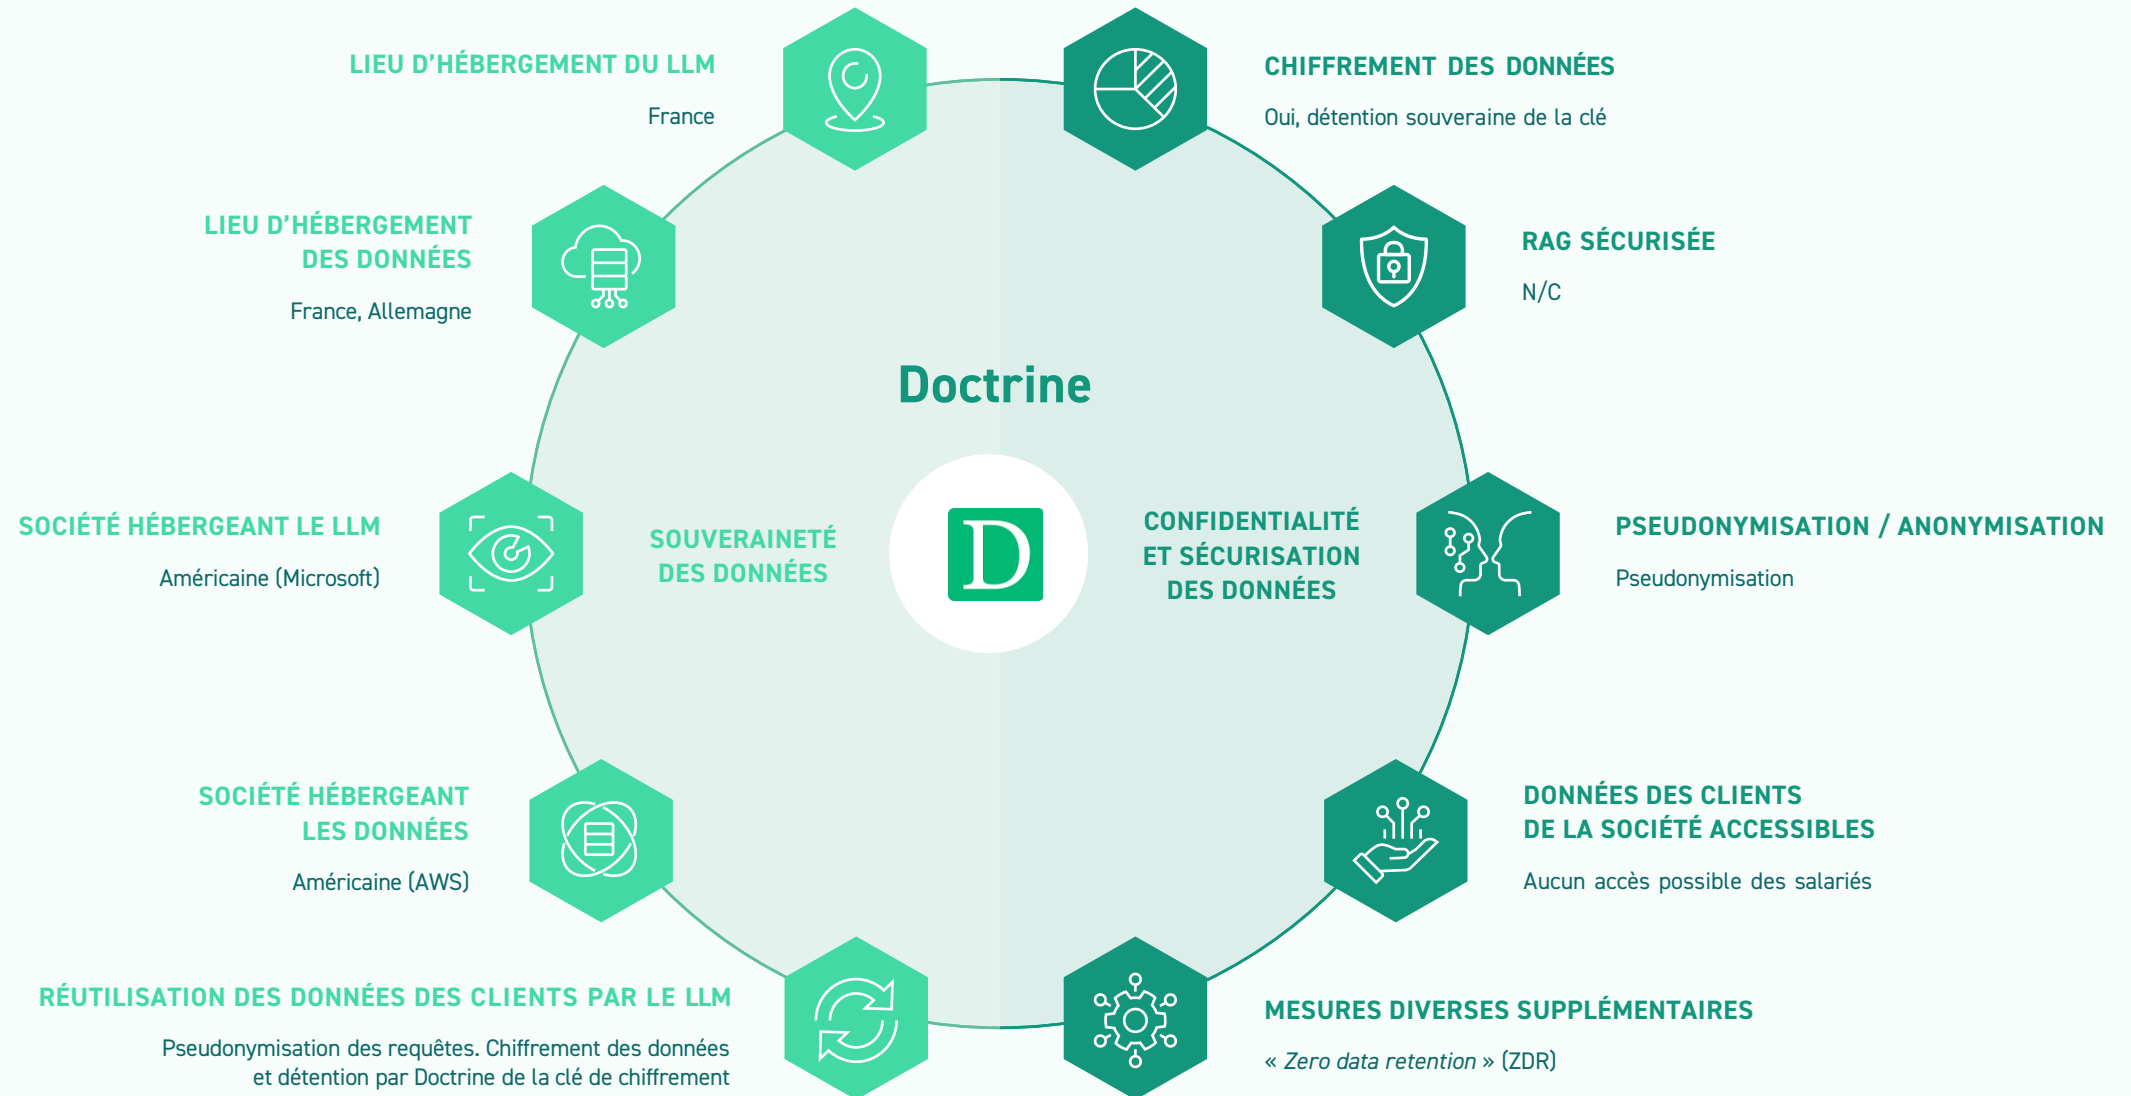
LIEU D'HÉBERGEMENT DU LLM
France

CHIFFREMENT DES DONNÉES
Oui, détention souveraine de la clé

LIEU D'HÉBERGEMENT DES DONNÉES
France, Allemagne

RAG SÉCURISÉE
N/C

Doctrine

SOCIÉTÉ HÉBERGEANT LE LLM
Américaine (Microsoft)

SOUVERAINETÉ DES DONNÉES

D

CONFIDENTIALITÉ ET SÉCURISATION DES DONNÉES

PSEUDONYMISATION / ANONYMISATION
Pseudonymisation

SOCIÉTÉ HÉBERGEANT LES DONNÉES
Américaine (AWS)

DONNÉES DES CLIENTS DE LA SOCIÉTÉ ACCESSIBLES
Aucun accès possible des salariés

RÉUTILISATION DES DONNÉES DES CLIENTS PAR LE LLM
Pseudonymisation des requêtes. Chiffrement des données et détention par Doctrine de la clé de chiffrement

MESURES DIVERSES SUPPLÉMENTAIRES
« Zero data retention » (ZDR)